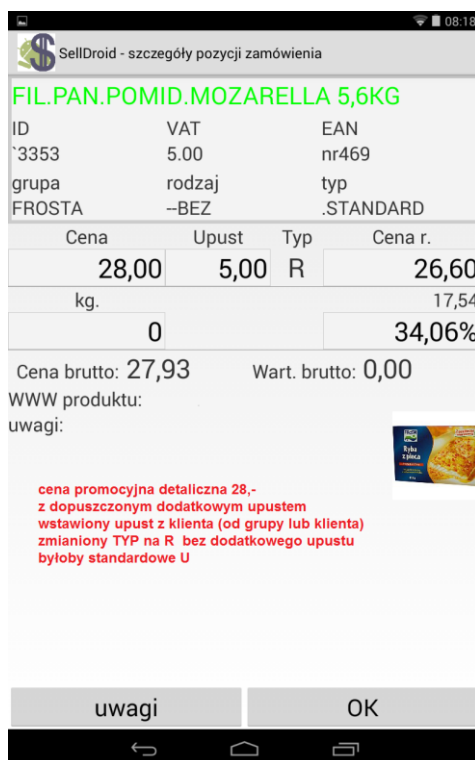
08:18

SellDroid - szczegóły pozycji zamówienia

FIL.PAN.POMID.MOZARELLA 5,6KG

ID
`3353
VAT
5.00
EAN
nr469
grupa
FROSTA
rodzaj
--BEZ
typ
.STANDARD

| Cena | Upust | Typ | Cena r. |
|---|---|---|---|
| 28,00 | 5,00 | R | 26,60 |

kg.
17,54
0
34,06%

Cena brutto: 27,93 Wart. brutto: 0,00
WWW produktu:
uwagi:

Ryba z pieca

cena promocyjna detaliczna 28,-
z dopuszczonym dodatkowym upustem
wstawiony upust z klienta (od grupy lub klienta)
zmianiony TYP na R bez dodatkowego upustu
byłoby standardowe U

uwagi
OK